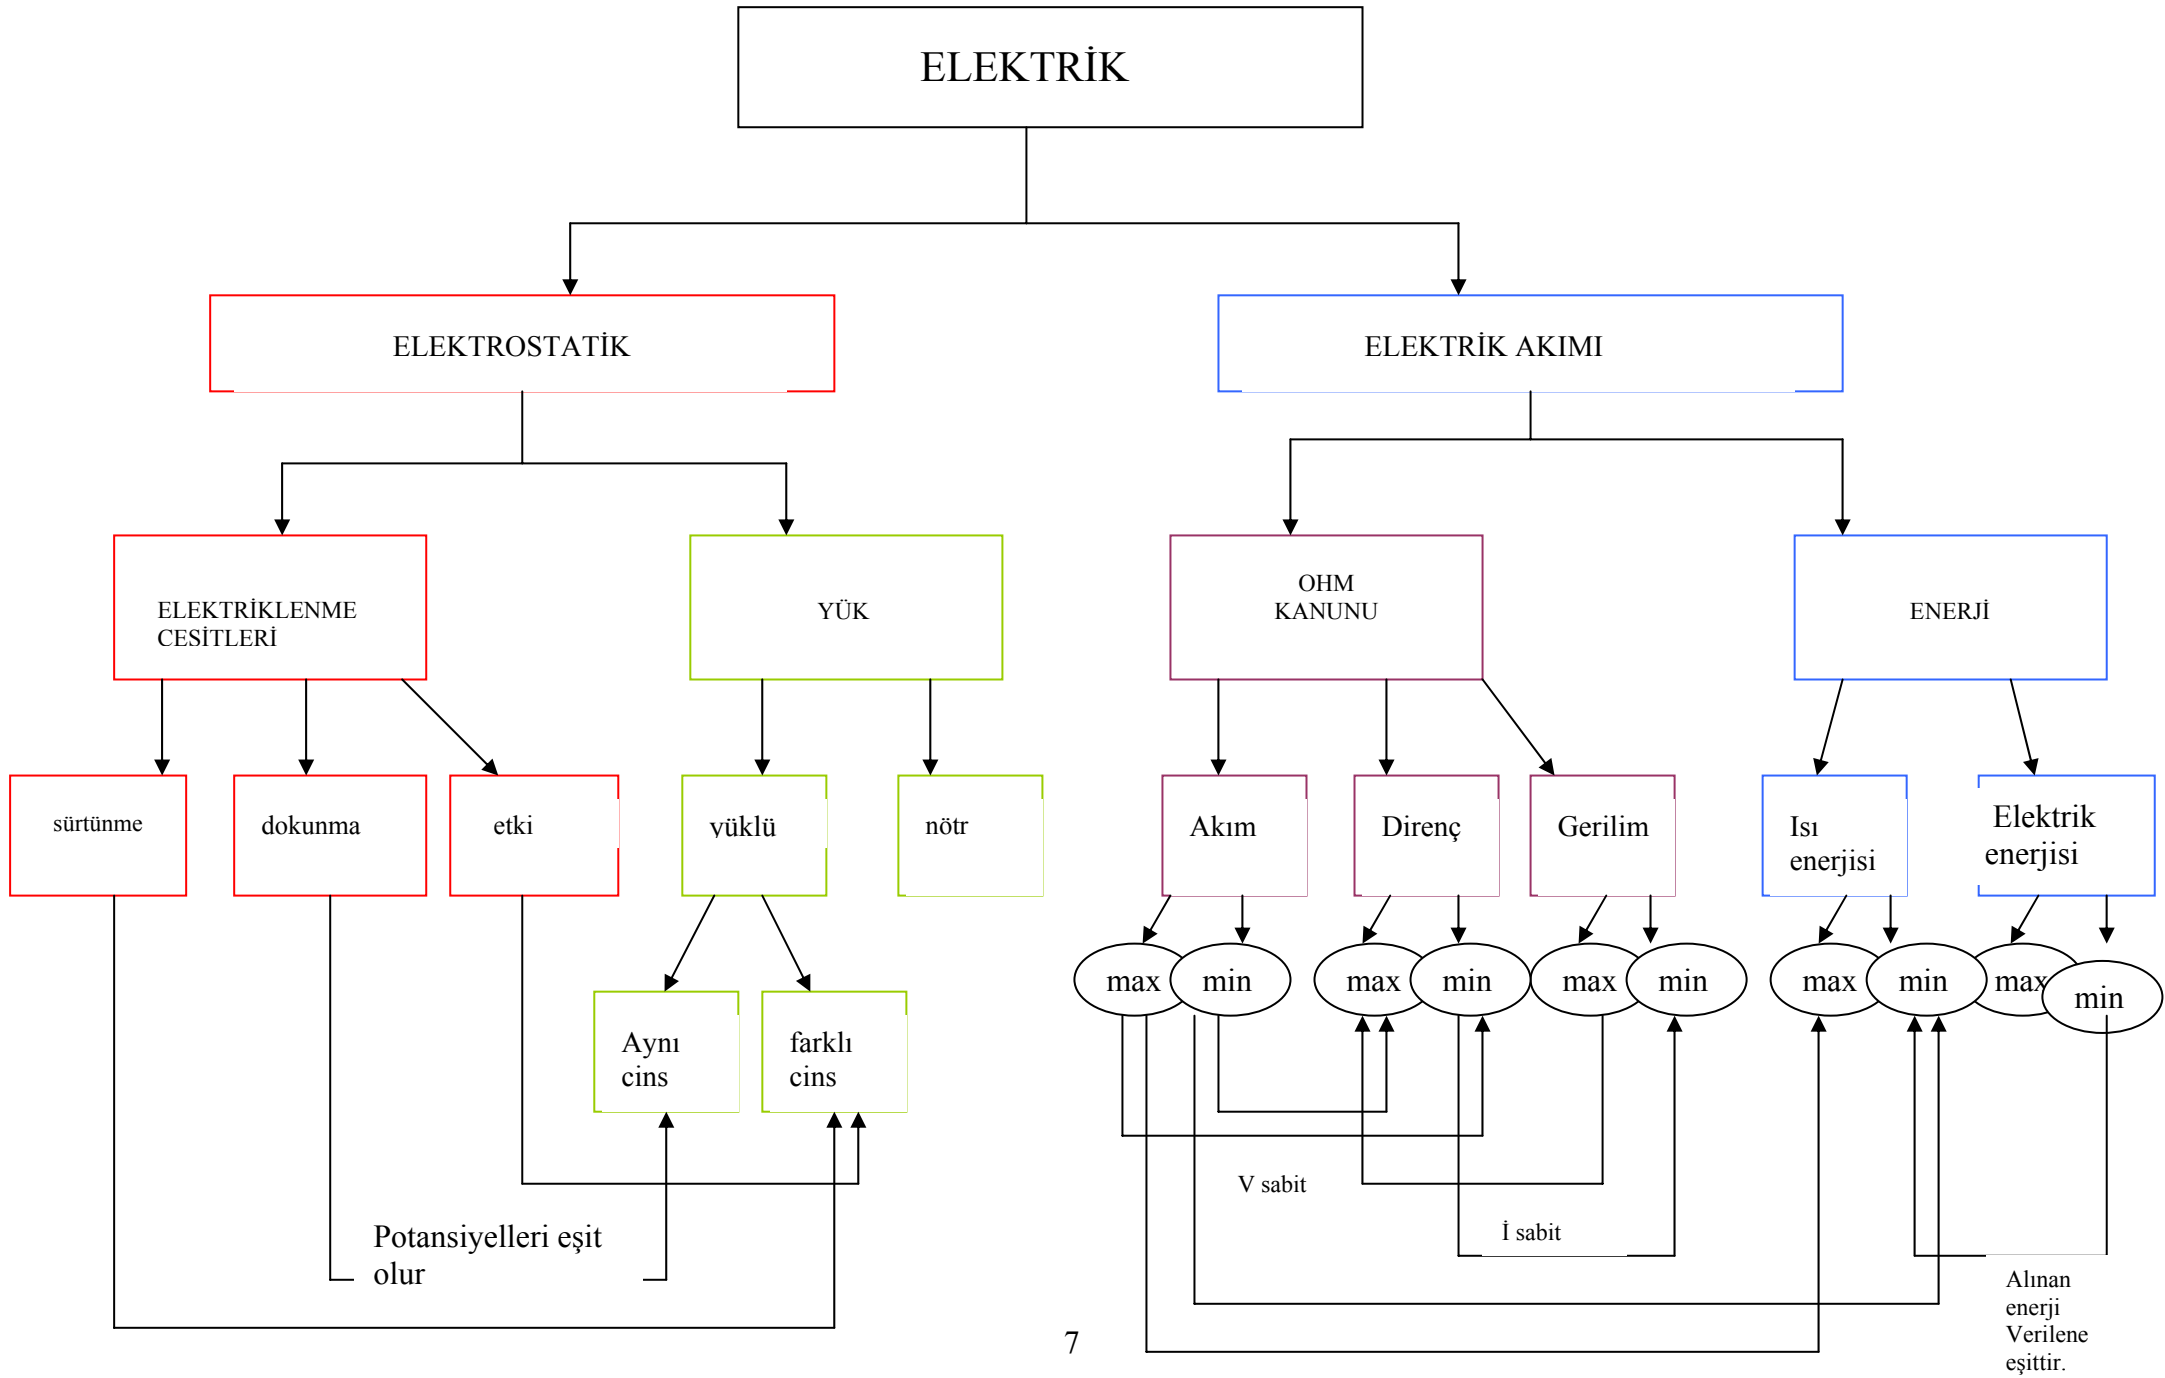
ELEKTRİK

ELEKTROSTATİK

ELEKTRİK AKIMI

ELEKTRİKLENME CESİTLERİ

YÜK

OHM KANUNU

ENERJİ

sürtünme

dokunma

etki

yüklü

nötr

Akım

Direnç

Gerilim

Isı enerjisi

Elektrik enerjisi

max min max min max min max min max min

Aynı cins

farklı cins

V sabit

İ sabit

Potansiyelleri eşit olur

Alınan enerji Verilene eşittir.

7